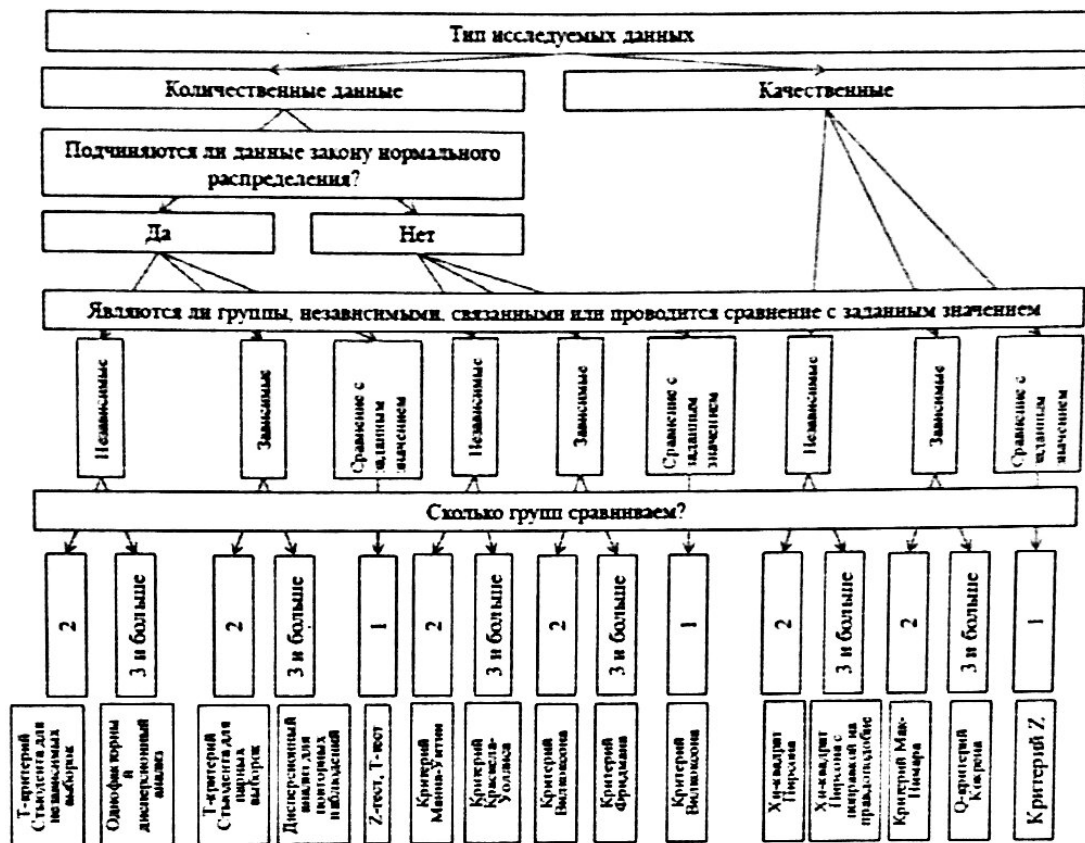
Тип исследуемых данных

Количественные данные

Качественные

Подчиняются ли данные закону нормального распределения?

Да

Нет

Являются ли группы, независимыми, связанными или проводится сравнение с заданным значением

Независимые

Зависимые

Сравнение с заданным значением

Независимые

Зависимые

Сравнение с заданным значением

Независимые

Зависимые

Сравнение с заданным значением

Сколько групп сравниваем?

2

3 и больше

2

3 и больше

1

2

3 и больше

2

3 и больше

1

2

3 и больше

2

3 и больше

1

Т-критерий Стьюдента для независимых выборок

Однофакторный дисперсионный анализ

Т-критерий Стьюдента для парных выборок

Дисперсионный анализ для повторных наблюдений

Z-тест, Т-тест

Критерий Манна-Уитни

Критерий Краскела-Уоллиса

Критерий Вилкоксона

Критерий Фридмана

Критерий Вилкоксона

Хи-квадрат Пирсона

Хи-квадрат Пирсона с поправкой на правдоподобие

Критерий Мак-Нимара

Q-критерий Кокрена

Критерий Z